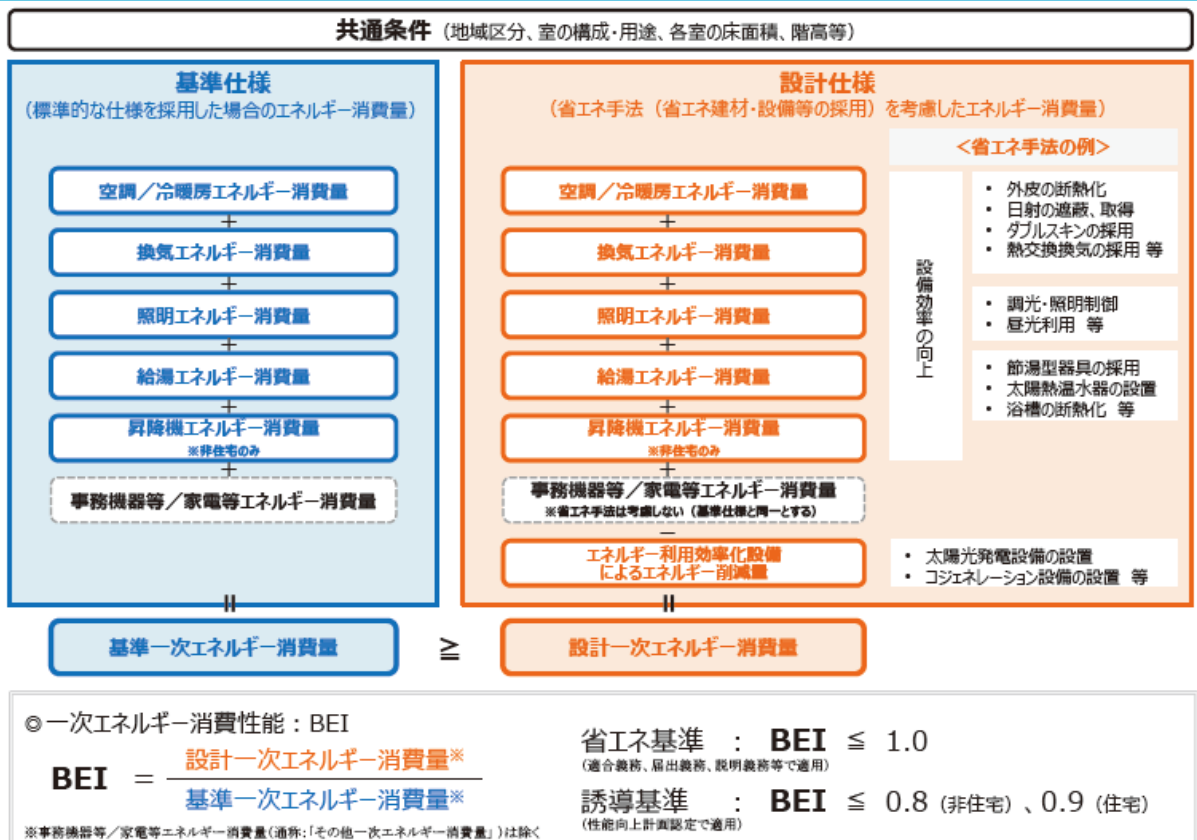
共通条件（地域区分、室の構成・用途、各室の床面積、階高等）

基準仕様
（標準的な仕様を採用した場合のエネルギー消費量）

空調／冷暖房エネルギー消費量
+
換気エネルギー消費量
+
照明エネルギー消費量
+
給湯エネルギー消費量
+
昇降機エネルギー消費量
※非住宅のみ
+
事務機器等／家電等エネルギー消費量

設計仕様
（省エネ手法（省エネ建材・設備等の採用）を考慮したエネルギー消費量）

空調／冷暖房エネルギー消費量
+
換気エネルギー消費量
+
照明エネルギー消費量
+
給湯エネルギー消費量
+
昇降機エネルギー消費量
※非住宅のみ
+
事務機器等／家電等エネルギー消費量
※省エネ手法は考慮しない（基準仕様と同一とする）
−
エネルギー利用効率化設備によるエネルギー削減量

＜省エネ手法の例＞

設備効率の向上

・外皮の断熱化
・日射の遮蔽、取得
・ダブルスキンの採用
・熱交換換気の採用 等

・調光・照明制御
・昼光利用 等

・節湯型器具の採用
・太陽熱温水器の設置
・浴槽の断熱化 等

・太陽光発電設備の設置
・コジェネレーション設備の設置 等

||
基準一次エネルギー消費量

≧

||
設計一次エネルギー消費量

◎一次エネルギー消費性能：BEI

$\text{BEI} = \frac{\text{設計一次エネルギー消費量※}}{\text{基準一次エネルギー消費量※}}$

※事務機器等／家電等エネルギー消費量（通称：「その他一次エネルギー消費量」）は除く

省エネ基準 ： BEI ≦ 1.0
（適合義務、届出義務、説明義務等で適用）

誘導基準 ： BEI ≦ 0.8（非住宅）、0.9（住宅）
（性能向上計画認定で適用）